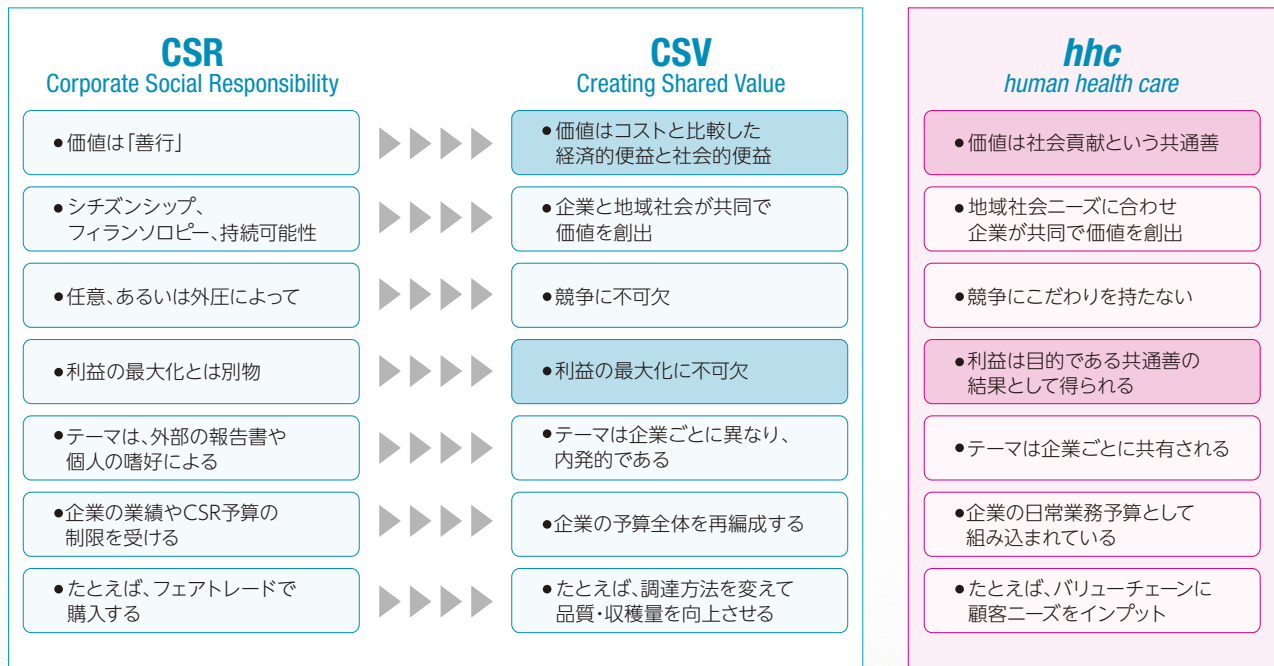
CSR
Corporate Social Responsibility

●価値は「善行」

●シチズンシップ、フィランソロピー、持続可能性

●任意、あるいは外圧によって

●利益の最大化とは別物

●テーマは、外部の報告書や個人の嗜好による

●企業の業績やCSR予算の制限を受ける

●たとえば、フェアトレードで購入する

CSV
Creating Shared Value

●価値はコストと比較した経済的便益と社会的便益

●企業と地域社会が共同で価値を創出

●競争に不可欠

●利益の最大化に不可欠

●テーマは企業ごとに異なり、内発的である

●企業の予算全体を再編成する

●たとえば、調達方法を変えて品質・収穫量を向上させる

hhc
human health care

●価値は社会貢献という共通善

●地域社会ニーズに合わせ企業が共同で価値を創出

●競争にこだわりを持たない

●利益は目的である共通善の結果として得られる

●テーマは企業ごとに共有される

●企業の日常業務予算として組み込まれている

●たとえば、バリューチェーンに顧客ニーズをインプット